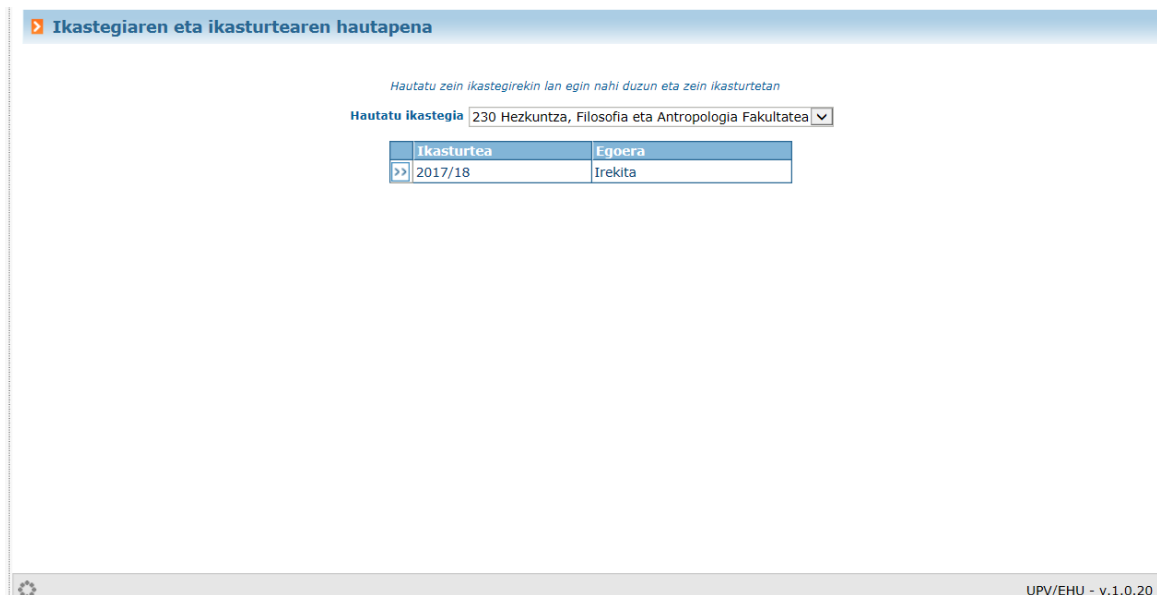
Ikastegiaren eta ikasturtearen hautapena

Hautatu zein ikastegirekin lan egin nahi duzun eta zein ikasturtetan

Hautatu ikastegia 230 Hezkuntza, Filosofia eta Antropologia Fakultatea

| | Ikasturtea | Egoera |
|---|---|---|
| >> | 2017/18 | Irekita |

UPV/EHU - v.1.0.20